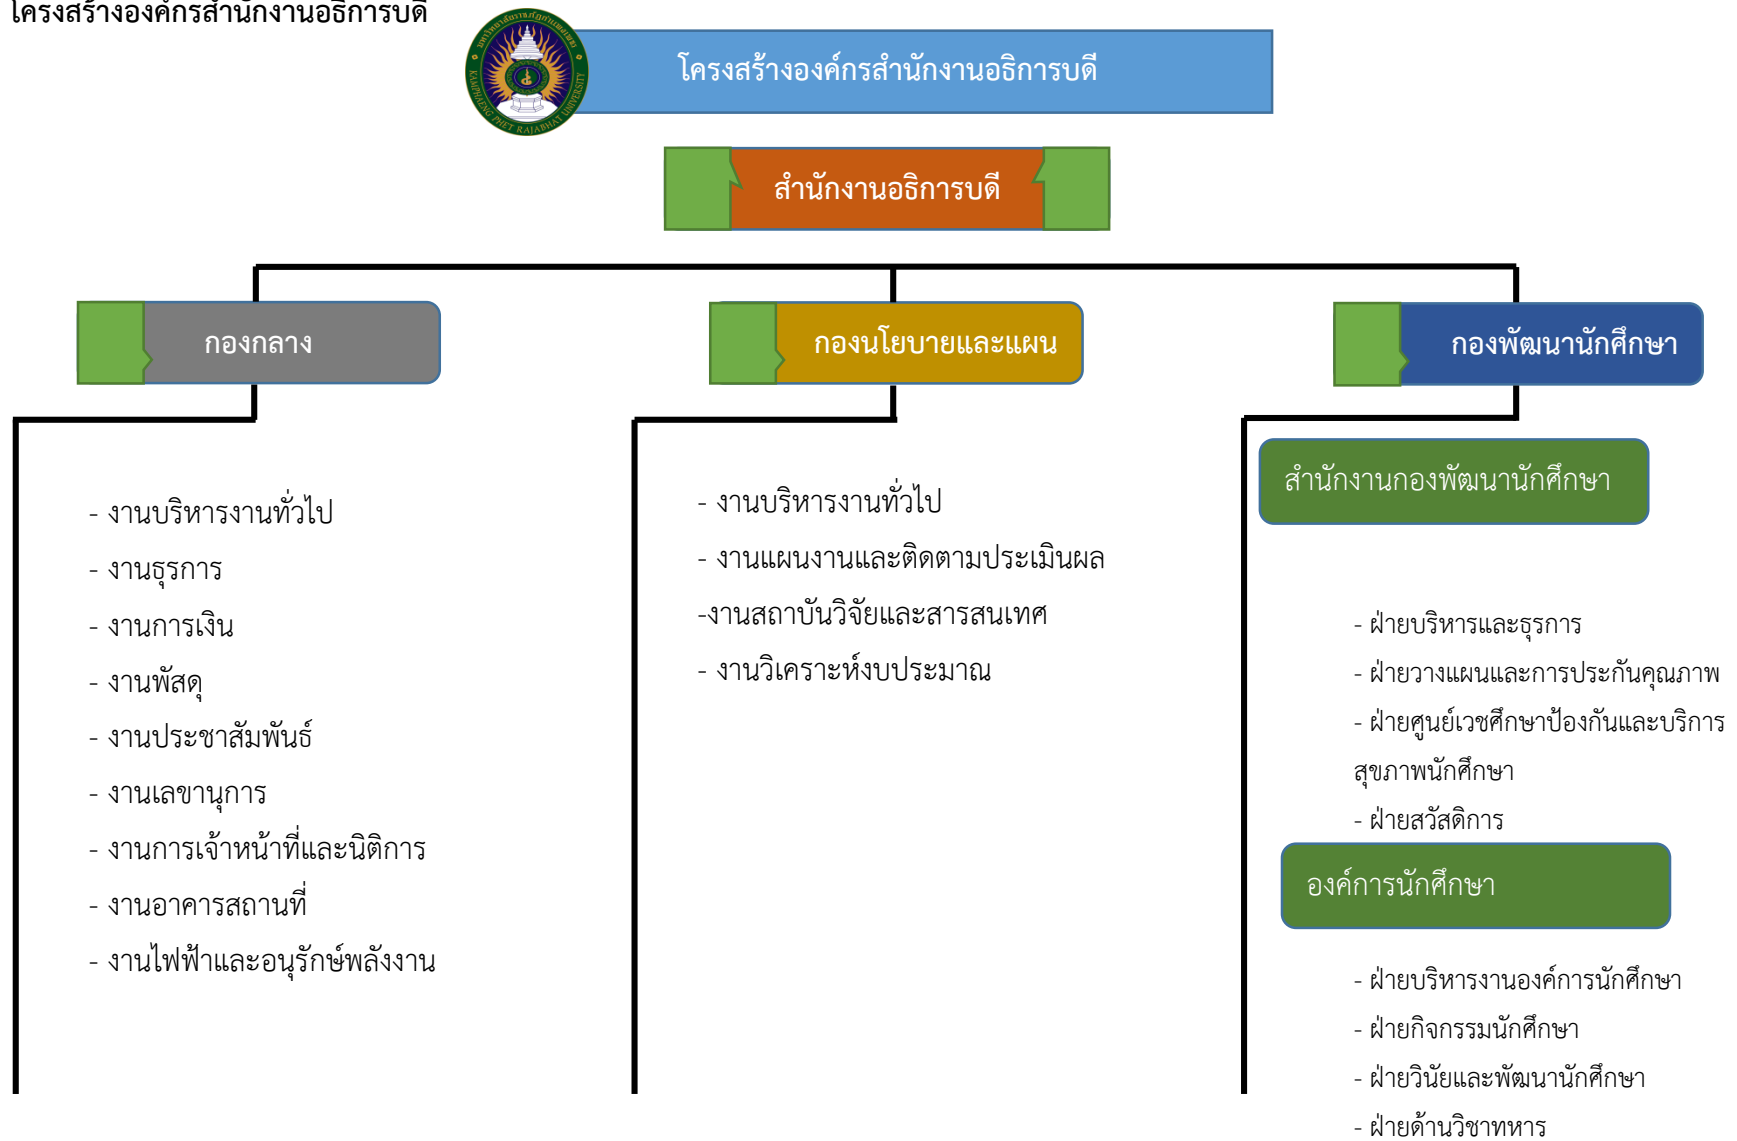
โครงสร้างองค์กรสำนักงานอธิการบดี

KAMPHAENG PHET RAJABHAT UNIVERSITY

โครงสร้างองค์กรสำนักงานอธิการบดี

สำนักงานอธิการบดี

กองกลาง

- งานบริหารงานทั่วไป
- งานธุรการ
- งานการเงิน
- งานพัสดุ
- งานประชาสัมพันธ์
- งานเลขานุการ
- งานการเจ้าหน้าที่และนิติการ
- งานอาคารสถานที่
- งานไฟฟ้าและอนุรักษ์พลังงาน

กองนโยบายและแผน

- งานบริหารงานทั่วไป
- งานแผนงานและติดตามประเมินผล
-งานสถาบันวิจัยและสารสนเทศ
- งานวิเคราะห์งบประมาณ

กองพัฒนานักศึกษา

สำนักงานกองพัฒนานักศึกษา

- ฝ่ายบริหารและธุรการ
- ฝ่ายวางแผนและการประกันคุณภาพ
- ฝ่ายศูนย์เวชศึกษาป้องกันและบริการสุขภาพนักศึกษา
- ฝ่ายสวัสดิการ

องค์การนักศึกษา

- ฝ่ายบริหารงานองค์การนักศึกษา
- ฝ่ายกิจกรรมนักศึกษา
- ฝ่ายวินัยและพัฒนานักศึกษา
- ฝ่ายด้านวิชาทหาร